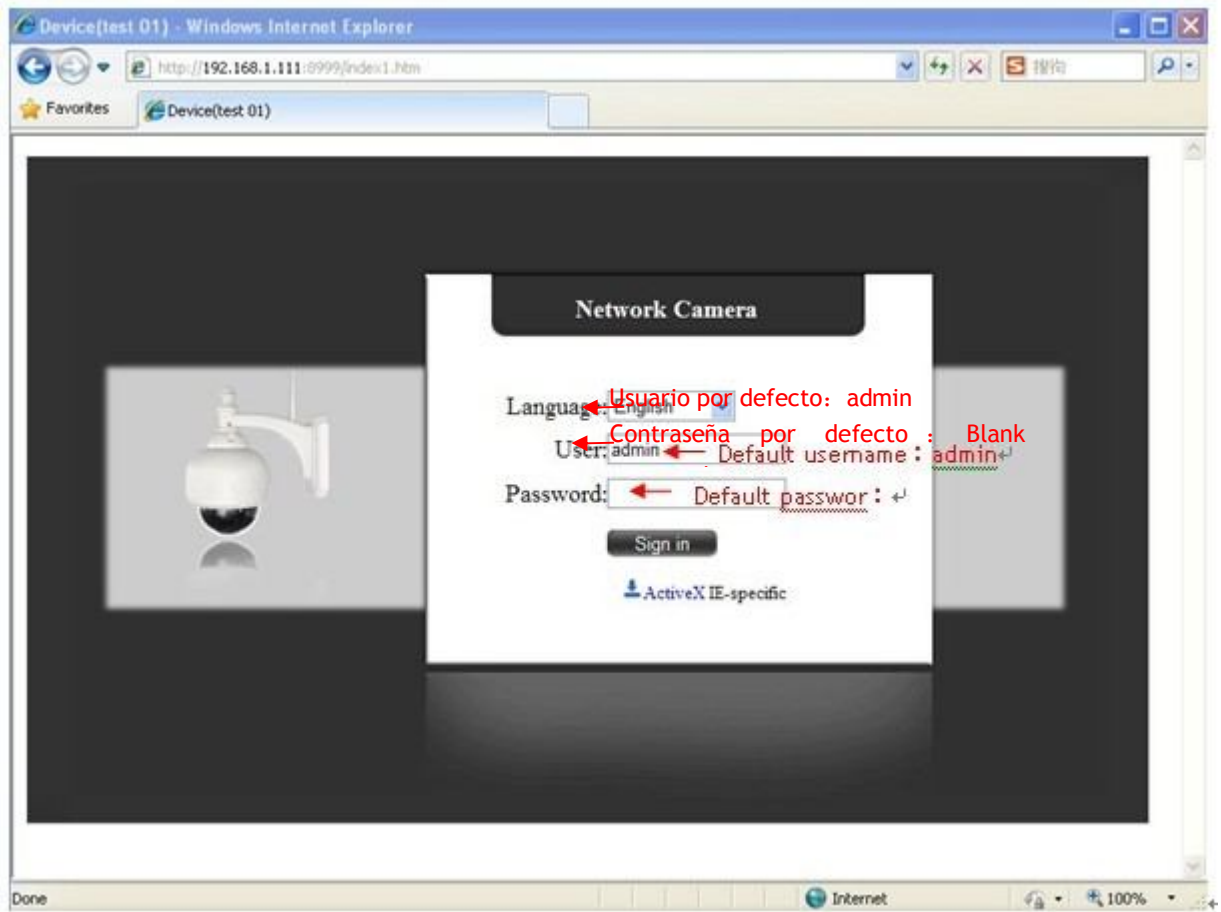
Device(test 01) - Windows Internet Explorer

http://192.168.1.111:8999/index1.htm

搜狗

Favorites

Device(test 01)

Network Camera

Language: English

Usuario por defecto: admin

Contraseña por defecto : Blank

User: admin

Default username: admin

Password:

Default passwor:

Sign in

ActiveX IE-specific

Done

Internet

100%